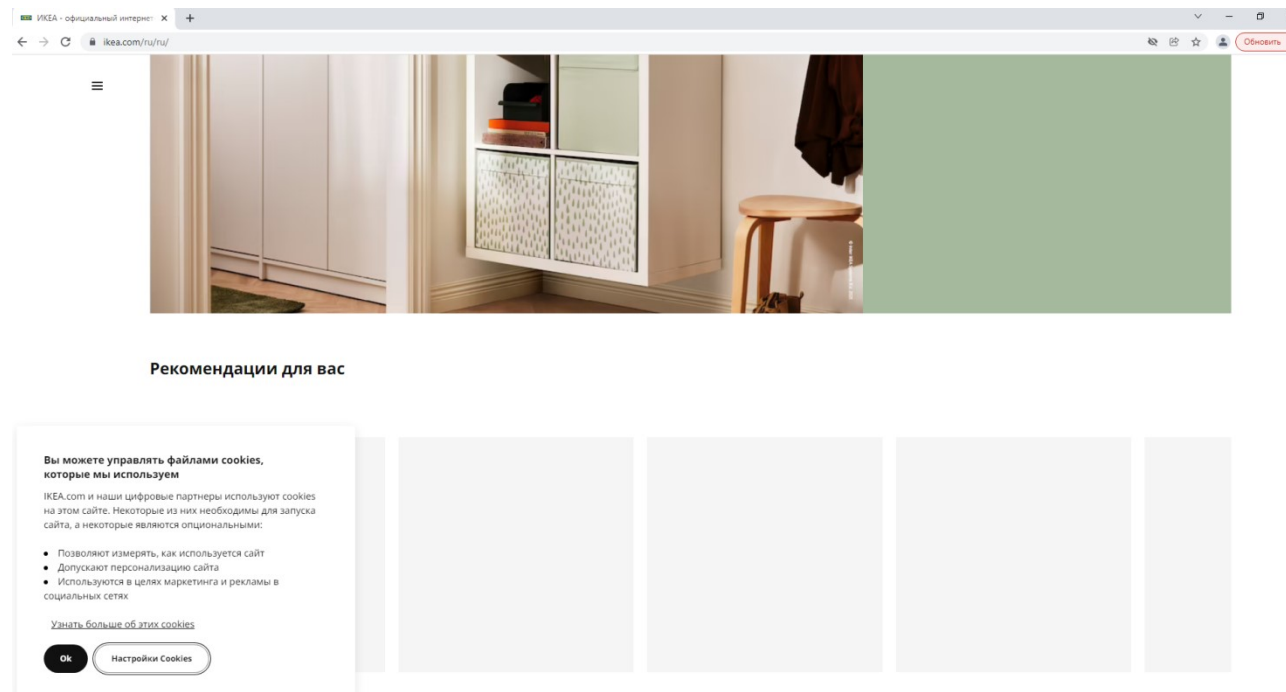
IKEA - официальный интернет ×  +

ikea.com/ru/ru/

Обновить

Рекомендации для вас

Вы можете управлять файлами cookies, которые мы используем

IKEA.com и наши цифровые партнеры используют cookies на этом сайте. Некоторые из них необходимы для запуска сайта, а некоторые являются опциональными:

• Позволяют измерять, как используется сайт
• Допускают персонализацию сайта
• Используются в целях маркетинга и рекламы в социальных сетях

Узнать больше об этих cookies

Ok

Настройки Cookies